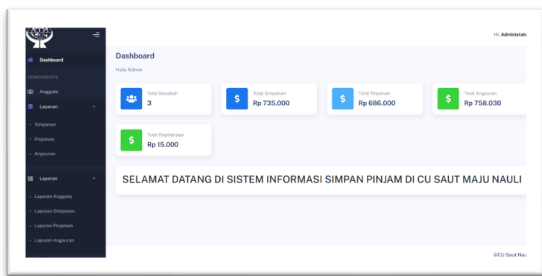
Hi, Administrator

Dashboard

KOMPONEN

Anggota

Layanan

Simpanan

Pinjaman

Angsuran

Laporan

Laporan Anggota

Laporan Simpanan

Laporan Pinjaman

Laporan Angsuran

Dashboard

Hallo Admin

Total Nasabah
3

Total Simpanan
Rp 735.000

Total Pinjaman
Rp 686.000

Total Angsuran
Rp 758.030

Total Keuntungan
Rp 15.000

SELAMAT DATANG DI SISTEM INFORMASI SIMPAN PINJAM DI CU SAUT MAJU NAULI

©CU Saut Mau